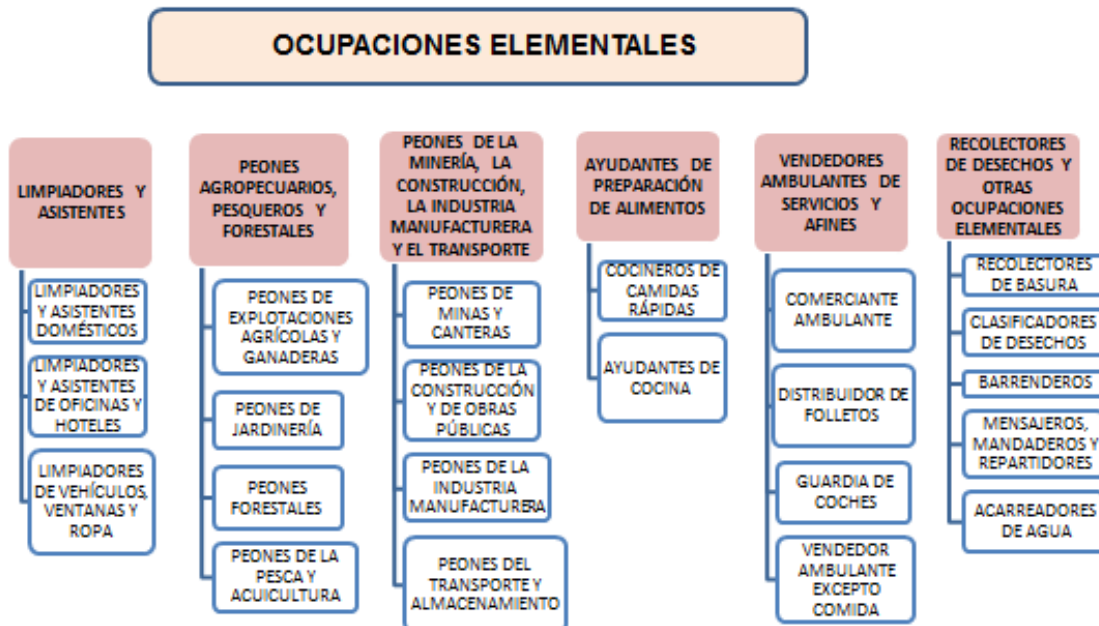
OCUPACIONES ELEMENTALES

LIMPIADORES Y ASISTENTES

LIMPIADORES Y ASISTENTES DOMÉSTICOS

LIMPIADORES Y ASISTENTES DE OFICINAS Y HOTELES

LIMPIADORES DE VEHÍCULOS, VENTANAS Y ROPA

PEONES AGROPECUARIOS, PESQUEROS Y FORESTALES

PEONES DE EXPLOTACIONES AGRÍCOLAS Y GANADERAS

PEONES DE JARDINERÍA

PEONES FORESTALES

PEONES DE LA PESCA Y ACUICULTURA

PEONES DE LA MINERÍA, LA CONSTRUCCIÓN, LA INDUSTRIA MANUFACTURERA Y EL TRANSPORTE

PEONES DE MINAS Y CANTERAS

PEONES DE LA CONSTRUCCIÓN Y DE OBRAS PÚBLICAS

PEONES DE LA INDUSTRIA MANUFACTURERA

PEONES DEL TRANSPORTE Y ALMACENAMIENTO

AYUDANTES DE PREPARACIÓN DE ALIMENTOS

COCINEROS DE CAMIDAS RÁPIDAS

AYUDANTES DE COCINA

VENDEDORES AMBULANTES DE SERVICIOS Y AFINES

COMERCIANTE AMBULANTE

DISTRIBUIDOR DE FOLLETOS

GUARDIA DE COCHES

VENDEDOR AMBULANTE EXCEPTO COMIDA

RECOLECTORES DE DESECHOS Y OTRAS OCUPACIONES ELEMENTALES

RECOLECTORES DE BASURA

CLASIFICADORES DE DESECHOS

BARRENDEROS

MENSAJEROS, MANDADEROS Y REPARTIDORES

ACARREADORES DE AGUA